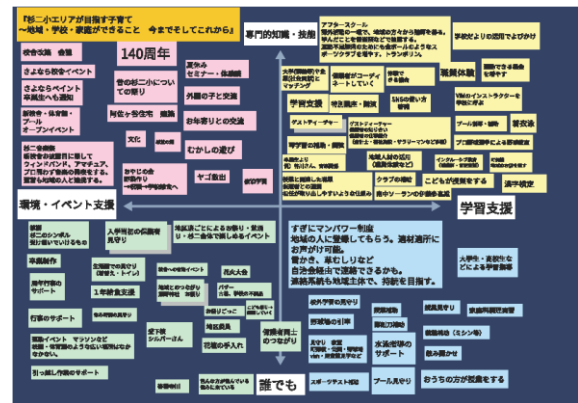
『杉二小エリアが目指す子育て
～地域・学校・家庭ができること　今までそしてこれから』

専門的知識・技能

アフタースクール
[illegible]

学校だよりの活用でよびかけ

校舎改築　会議

140周年

さよなら校舎イベント

さよならイベント
卒業生の集い

昔の杉二小について
の思い

夏休み
セミナー・体験講座

外国の子と交流

新校舎・体育館・
プール
オープンイベント

阿佐ヶ谷住宅　見学

お年寄りとの交流

文化

杉二小周辺
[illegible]

むかしの遊び

ヤゴ救出

環境・イベント支援

学習支援

すぐにマンパワー制度
地域の人に登録してもらう。適材適所に
お声がけ可能。
昔から、草むしりなど
自治会経由で連絡できるかも。
連絡系統も地域主体で、持続を目指す。

学習支援

ゲストティーチャー

職員体験

クラブの地域

こどもが食堂をする

地元ゲーリンの学習を見る

漢字検定

人材・高校生なども
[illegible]

卒業制作

1年純金支援

花火大会

行事のサポート

地区の集い

花壇の手入れ

保護者同士
のつながり

誰でも

校外学習の見守り

戸塚焼のお手伝い

おうちの方が読書をする

スポーツテスト補助

プール見守り

引っ越し作業のサポート

水泳指導の
サポート

図書館の整理
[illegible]